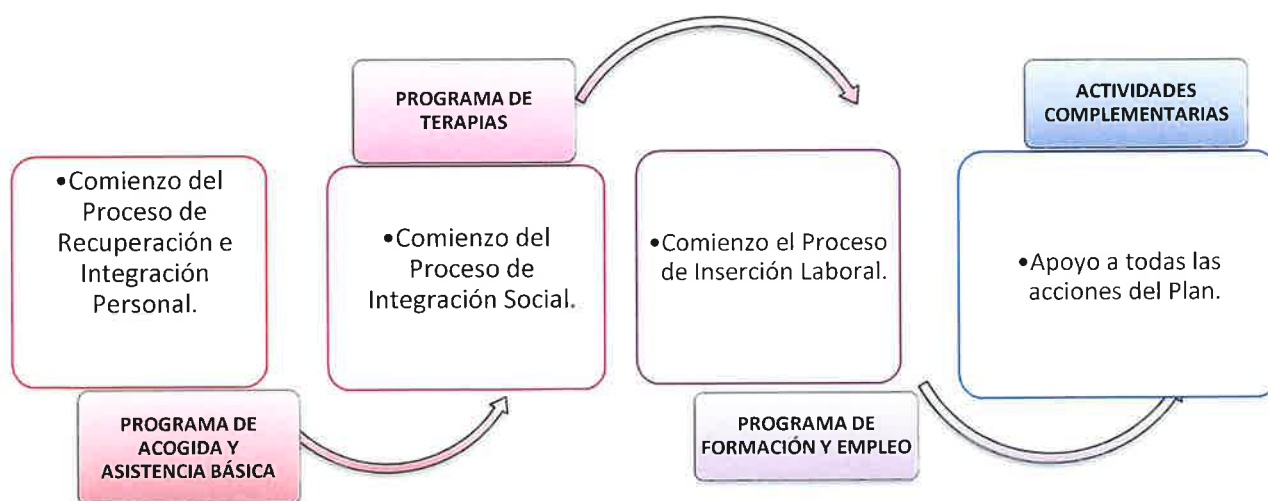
•Comienzo del Proceso de Recuperación e Integración Personal.

PROGRAMA DE ACOGIDA Y ASISTENCIA BÁSICA

PROGRAMA DE TERAPIAS

•Comienzo del Proceso de Integración Social.

•Comienzo el Proceso de Inserción Laboral.

PROGRAMA DE FORMACIÓN Y EMPLEO

ACTIVIDADES COMPLEMENTARIAS

•Apoyo a todas las acciones del Plan.